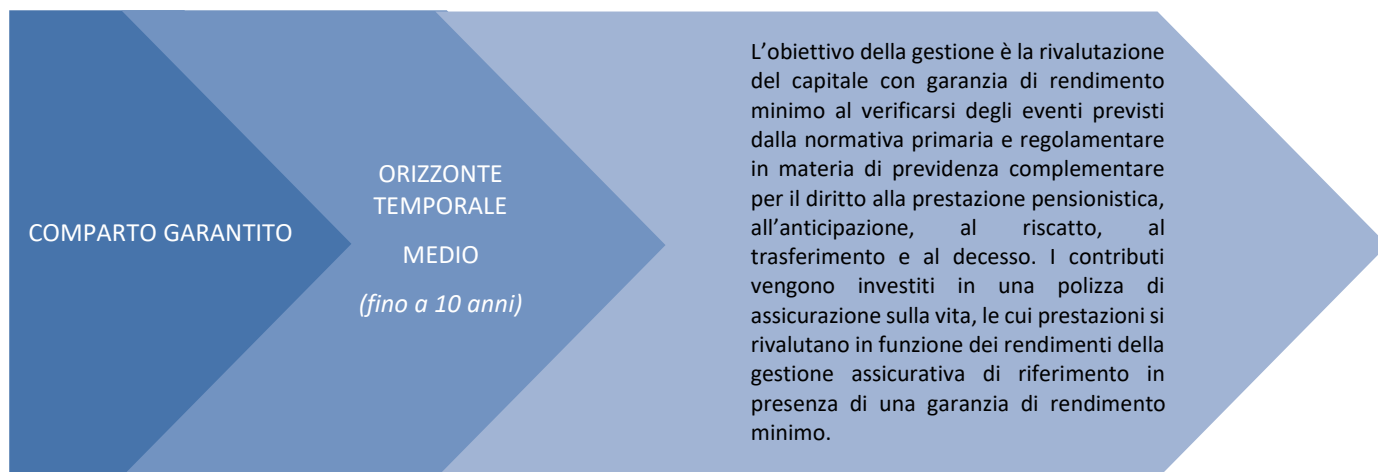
COMPARTO GARANTITO

ORIZZONTE TEMPORALE

MEDIO

*(fino a 10 anni)*

L’obiettivo della gestione è la rivalutazione del capitale con garanzia di rendimento minimo al verificarsi degli eventi previsti dalla normativa primaria e regolamentare in materia di previdenza complementare per il diritto alla prestazione pensionistica, all’anticipazione, al riscatto, al trasferimento e al decesso. I contributi vengono investiti in una polizza di assicurazione sulla vita, le cui prestazioni si rivalutano in funzione dei rendimenti della gestione assicurativa di riferimento in presenza di una garanzia di rendimento minimo.